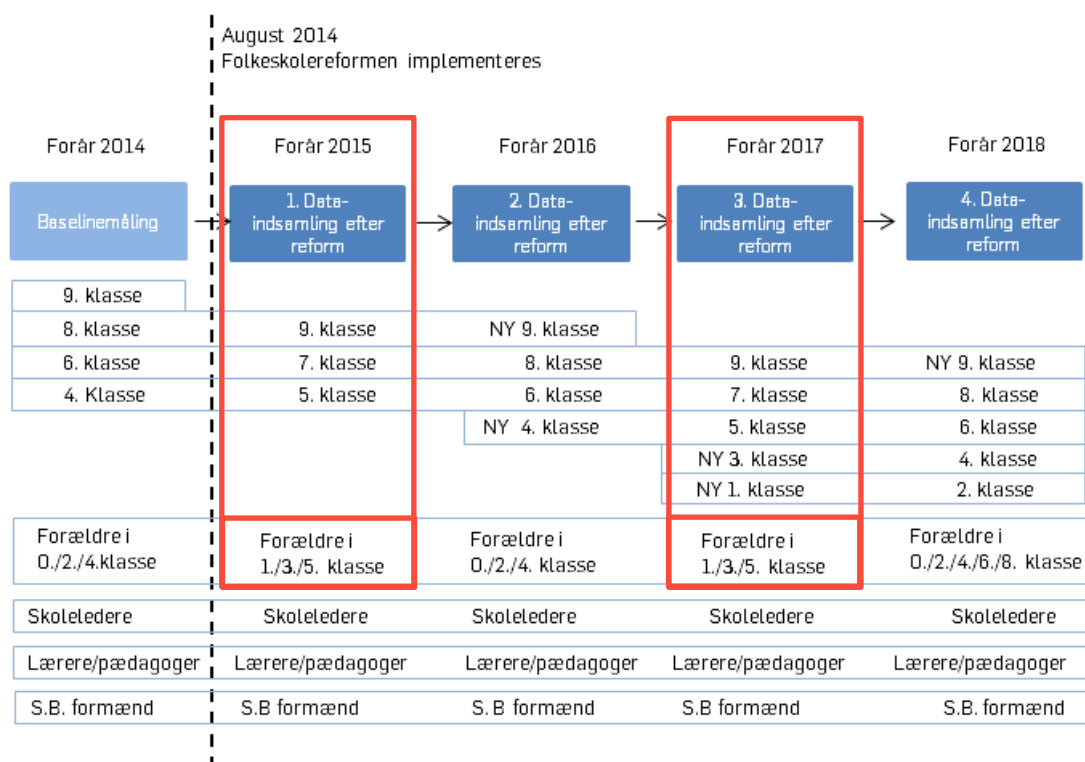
August 2014
Folkeskolereformen implementeres

Forår 2014
Baselinemåling
9. klasse
8. klasse
6. klasse
4. Klasse
Forældre i 0./2./4.klasse
Skoleledere
Lærere/pædagoger
S.B. formænd

Forår 2015
1. Dataindsamling efter reform
9. klasse
7. klasse
5. klasse
Forældre i 1./3./5. klasse
Skoleledere
Lærere/pædagoger
S.B formænd

Forår 2016
2. Dataindsamling efter reform
NY 9. klasse
8. klasse
6. klasse
NY 4. klasse
Forældre i 0./2./4. klasse
Skoleledere
Lærere/pædagoger
S. B formænd

Forår 2017
3. Dataindsamling efter reform
9. klasse
7. klasse
5. klasse
NY 3. klasse
NY 1. klasse
Forældre i 1./3./5. klasse
Skoleledere
Lærere/pædagoger
S.B formænd

Forår 2018
4. Dataindsamling efter reform
NY 9. klasse
8. klasse
6. klasse
4. klasse
2. klasse
Forældre i 0./2./4./6./8. klasse
Skoleledere
Lærere/pædagoger
S.B. formænd